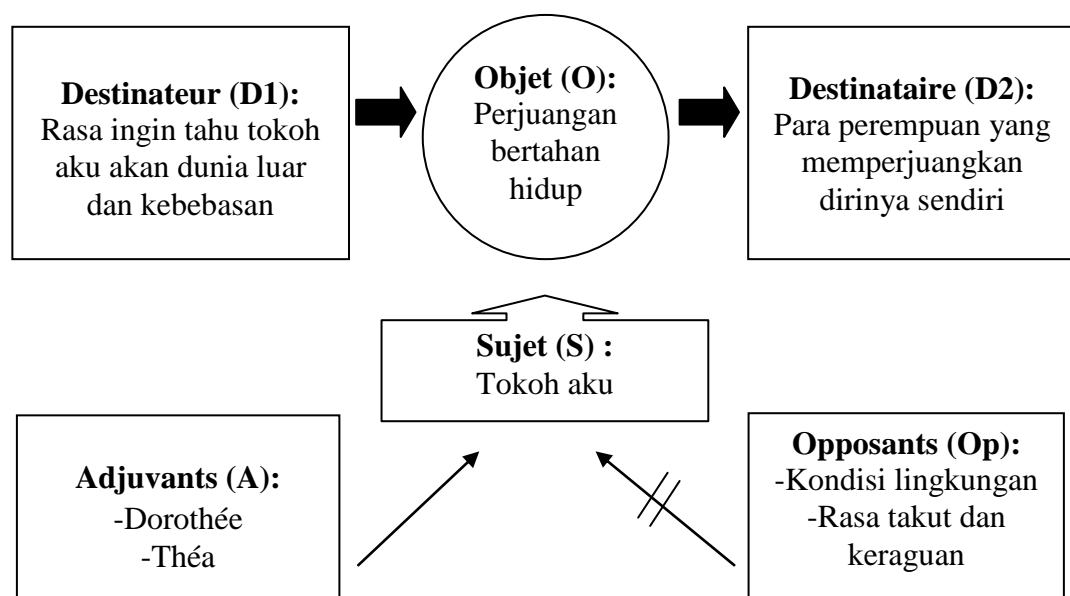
**Destinateur (D1):**
Rasa ingin tahu tokoh aku akan dunia luar dan kebebasan

**Objet (O):**
Perjuangan bertahan hidup

**Destinataire (D2):**
Para perempuan yang memperjuangkan dirinya sendiri

**Sujet (S) :**
Tokoh aku

**Adjuvants (A):**
-Dorothée
-Théa

**Opposants (Op):**
-Kondisi lingkungan
-Rasa takut dan keraguan